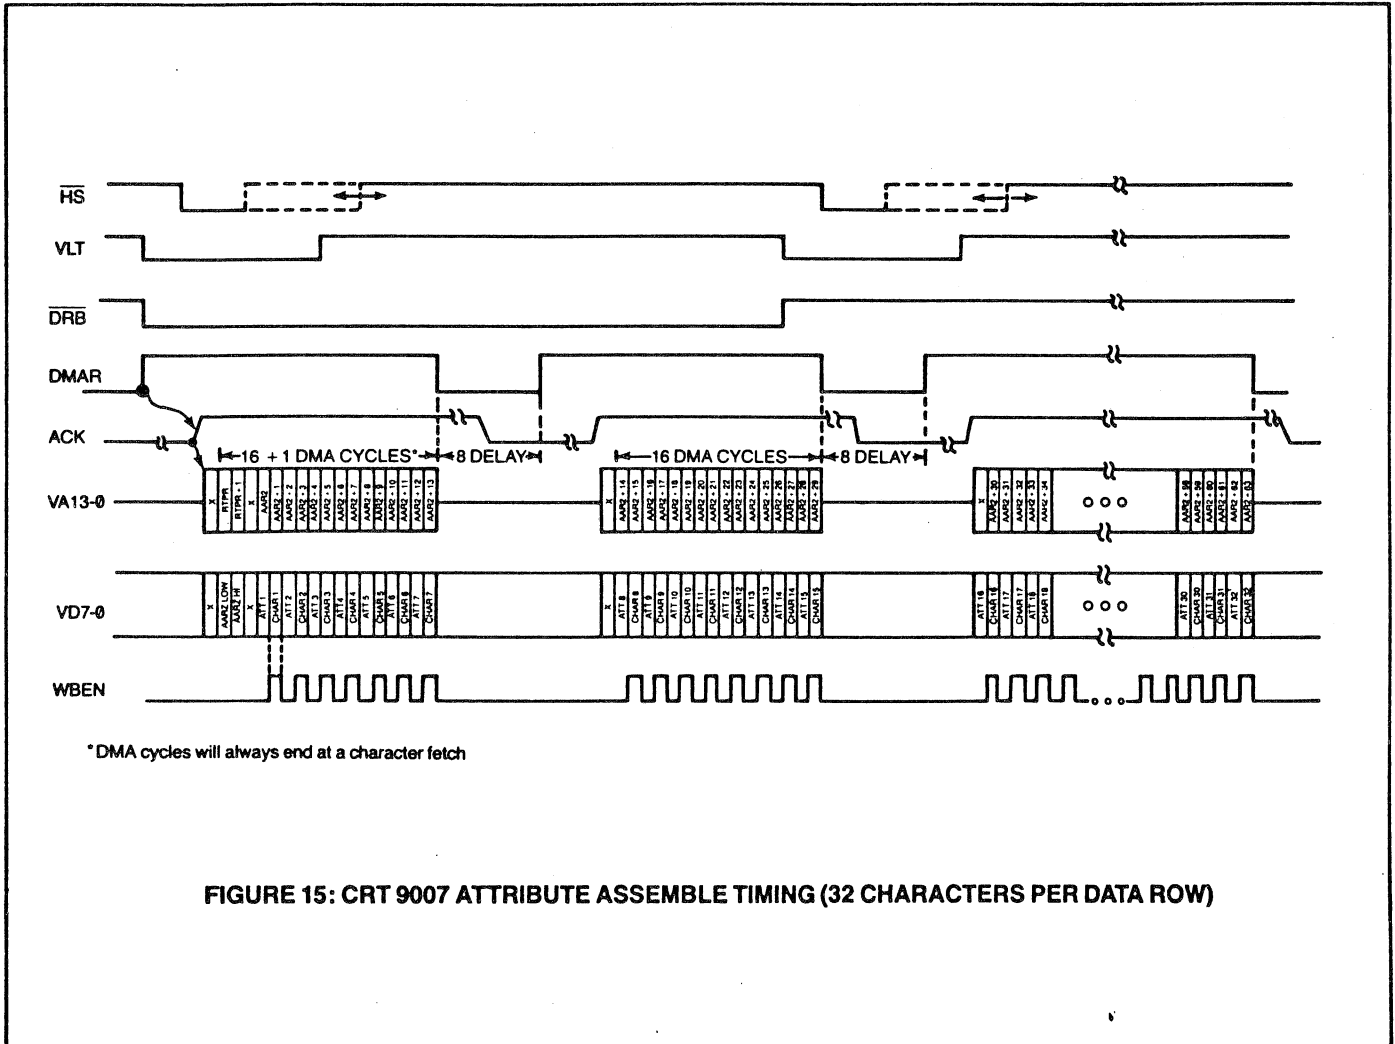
$\overline{HS}$

VLT

$\overline{DRB}$

DMAR

ACK

16 + 1 DMA CYCLES* 8 DELAY 16 DMA CYCLES 8 DELAY

VA13-0

X RTPR RTPR + 1 X AAR2 AAR2 + 1 AAR2 + 2 AAR2 + 3 AAR2 + 4 AAR2 + 5 AAR2 + 6 AAR2 + 7 AAR2 + 8 AAR2 + 9 AAR2 + 10 AAR2 + 11 AAR2 + 12 AAR2 + 13

X AAR2 + 14 AAR2 + 15 AAR2 + 16 AAR2 + 17 AAR2 + 18 AAR2 + 19 AAR2 + 20 AAR2 + 21 AAR2 + 22 AAR2 + 23 AAR2 + 24 AAR2 + 25 AAR2 + 26 AAR2 + 27 AAR2 + 28 AAR2 + 29

X AAR2 + 30 AAR2 + 31 AAR2 + 32 AAR2 + 33 AAR2 + 34 O O O AAR2 + 58 AAR2 + 59 AAR2 + 60 AAR2 + 61 AAR2 + 62 AAR2 + 63

VD7-0

X AAR2 LOW AAR2 HI X ATT 1 CHAR 1 ATT 2 CHAR 2 ATT 3 CHAR 3 ATT 4 CHAR 4 ATT 5 CHAR 5 ATT 6 CHAR 6 ATT 7 CHAR 7

X ATT 8 CHAR 8 ATT 9 CHAR 9 ATT 10 CHAR 10 ATT 11 CHAR 11 ATT 12 CHAR 12 ATT 13 CHAR 13 ATT 14 CHAR 14 ATT 15 CHAR 15

ATT 16 CHAR 16 ATT 17 CHAR 17 ATT 18 CHAR 18 O O O ATT 30 CHAR 30 ATT 31 CHAR 31 ATT 32 CHAR 32

WBEN

* DMA cycles will always end at a character fetch

FIGURE 15: CRT 9007 ATTRIBUTE ASSEMBLE TIMING (32 CHARACTERS PER DATA ROW)